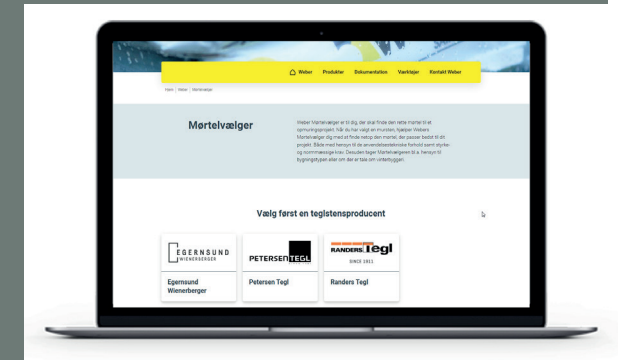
Weber Produkter Dokumentation Værktøjer Kontakt Weber

Home | Weber | Mørtelvælger

Mørtelvælger

Weber Mørtelvælger er til dig, der skal finde den rette mørtel til et opmuringsprojekt. Når du har valgt en murstein, hjælper Weber Mørtelvælger dig med at finde netop den mørtel, der passer bedst til dit projekt. Både med hensyn til de anvendelsestekniske forhold samt styrke- og normmæssige krav. Desuden tager Mørtelvælgeren til a hensyn til bygningstypen eller om der er tale om vinterbyggeri.

Vælg først en teglstensproducent

EGERNSUND WIENERBERGER

Egernsund Wienerberger

PETERSEN TEGL

Petersen Tegl

RANDERS Tegl SINCE 1911

Randers Tegl